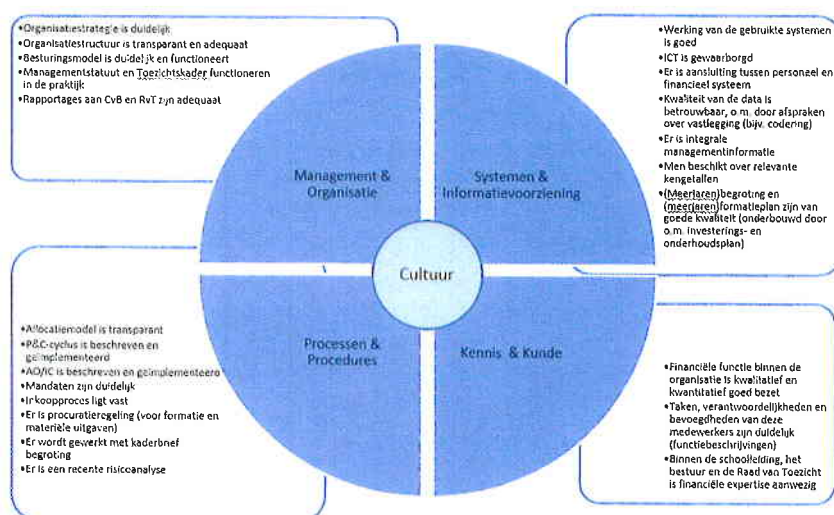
•Organisatiestrategie is duidelijk
•Organisatiestructuur is transparant en adequaat
•Besturingsmodel is duidelijk en functioneert
•Managementstatuut en Toezichtskader functioneren in de praktijk
•Rapportages aan CvB en RvT zijn adequaat

•Werking van de gebruikte systemen is goed
•ICT is gewaarborgd
•Er is aansluiting tussen personeel en financieel systeem
•Kwaliteit van de data is betrouwbaar, o.m. door afspraken over vastlegging (bijv. codering)
•Er is integrale managementinformatie
•Men beschikt over relevante kengetallen
•(Meerjaren)begroting en (meerjaren)formatieplan zijn van goede kwaliteit (onderbouwd door o.m. investerings- en onderhoudsplan)

Management & Organisatie

Systemen & Informatievoorziening

Cultuur

Processen & Procedures

Kennis & Kunde

•Allocatiemodel is transparant
•P&C-cyclus is beschreven en geïmplementeerd
•AO/IC is beschreven en geïmplementeerd
•Mandaten zijn duidelijk
•Inkoopproces ligt vast
•Er is procuratieregeling (voor formatie en materiële uitgaven)
•Er wordt gewerkt met kaderbrief begroting
•Er is een recente risicoanalyse

•Financiële functie binnen de organisatie is kwalitatief en kwantitatief goed bezet
•Taken, verantwoordelijkheden en bevoegdheden van deze medewerkers zijn duidelijk (functiebeschrijvingen)
•Binnen de schoolleiding, het bestuur en de Raad van Toezicht is financiële expertise aanwezig